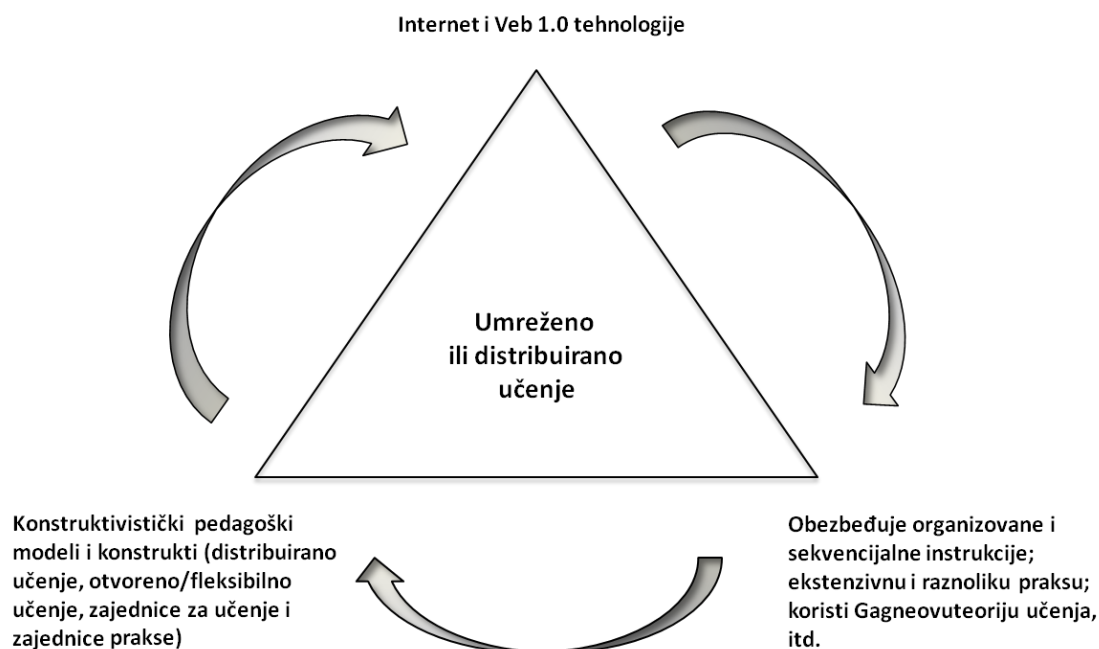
Internet i Veb 1.0 tehnologije

Umreženo ili distribuirano učenje

Konstruktivistički pedagoški modeli i konstrukti (distribuirano učenje, otvoreno/fleksibilno učenje, zajednice za učenje i zajednice prakse)

Obezbeđuje organizovane i sekvencijalne instrukcije; ekstenzivnu i raznoliku praksu; koristi Gagneovuteoriju učenja, itd.